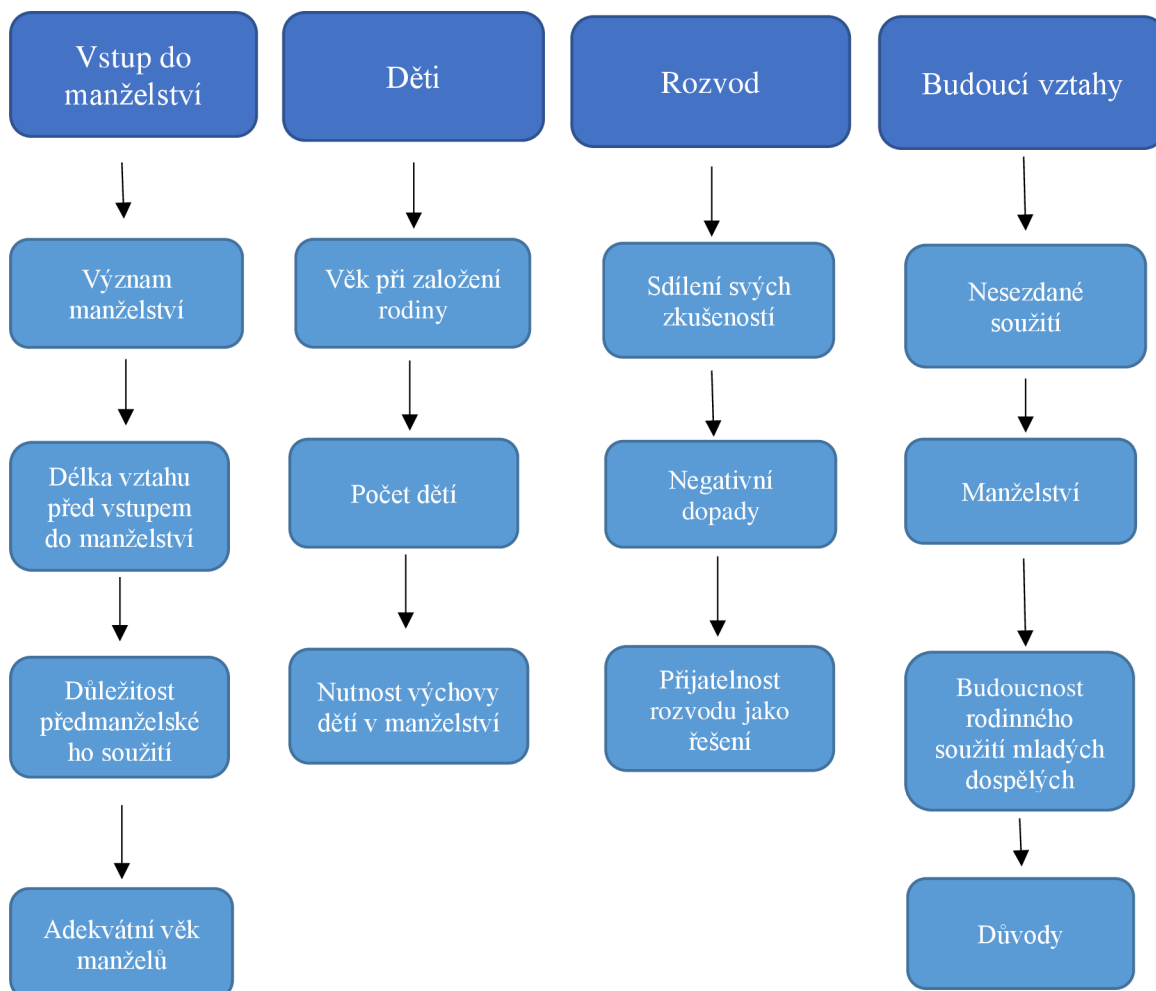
Vstup do manželství

Význam manželství

Délka vztahu před vstupem do manželství

Důležitost předmanželského soužití

Adekvátní věk manželů

Děti

Věk při založení rodiny

Počet dětí

Nutnost výchovy dětí v manželství

Rozvod

Sdílení svých zkušeností

Negativní dopady

Přijatelnost rozvodu jako řešení

Budoucí vztahy

Nesezdané soužití

Manželství

Budoucnost rodinného soužití mladých dospělých

Důvody